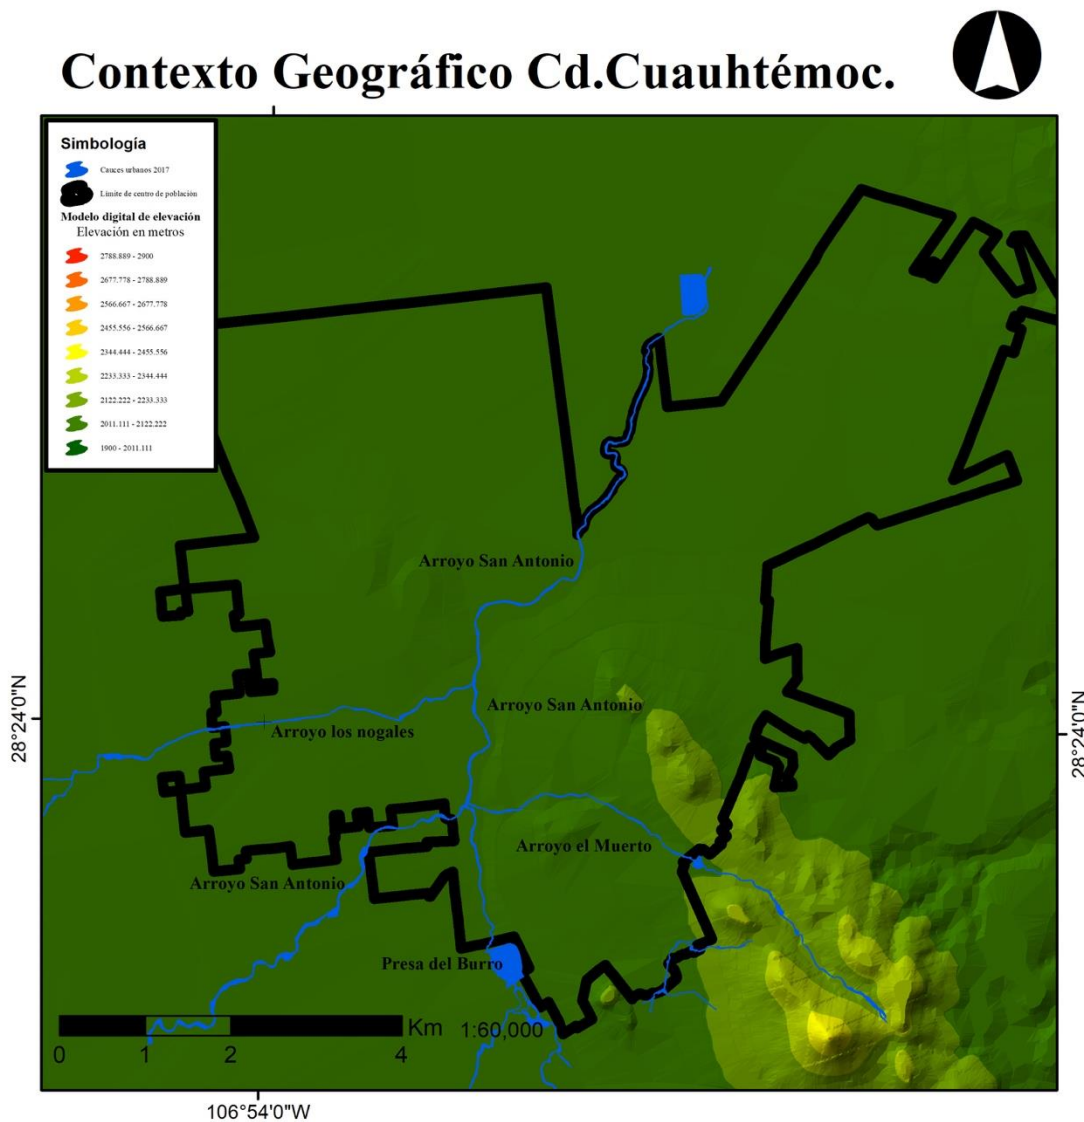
Contexto Geográfico Cd.Cuauhtémoc.

Simbología

Cauces urbanos 2017

Límite de centro de población

Modelo digital de elevación

Elevación en metros

2788.889 - 2900

2677.778 - 2788.889

2566.667 - 2677.778

2455.556 - 2566.667

2344.444 - 2455.556

2233.333 - 2344.444

2122.222 - 2233.333

2011.111 - 2122.222

1900 - 2011.111

Arroyo San Antonio

Arroyo San Antonio

Arroyo los nogales

Arroyo el Muerto

Arroyo San Antonio

Presa del Burro

28°24'0"N

28°24'0"N

0 1 2 4 Km 1:60,000

106°54'0"W